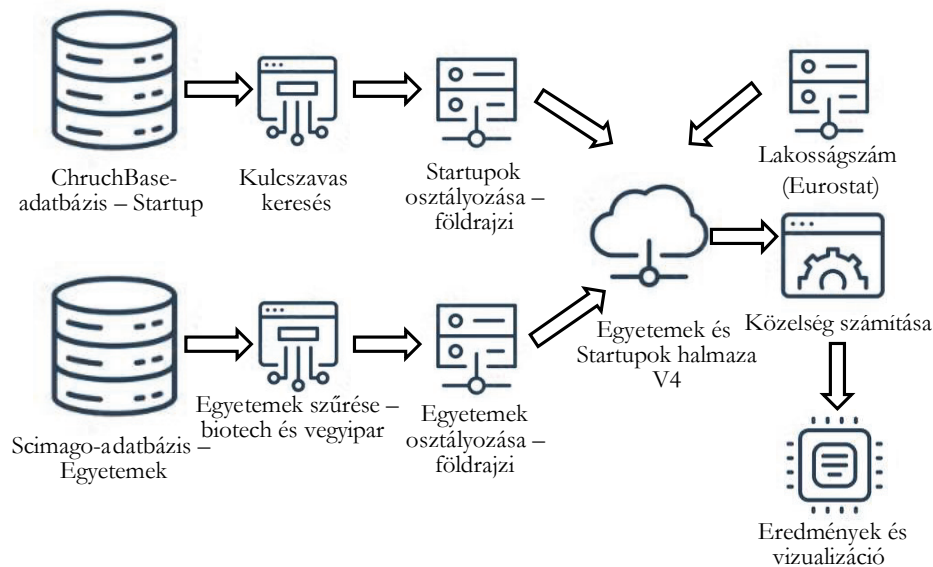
ChruchBase-adatbázis – Startup

Kulcszavas keresés

Startupok osztályozása – földrajzi

Lakosságszám (Eurostat)

Scimago-adatbázis – Egyetemek

Egyetemek szűrése – biotech és vegyipar

Egyetemek osztályozása – földrajzi

Egyetemek és Startupok halmaza V4

Közelség számítása

Eredmények és vizualizáció